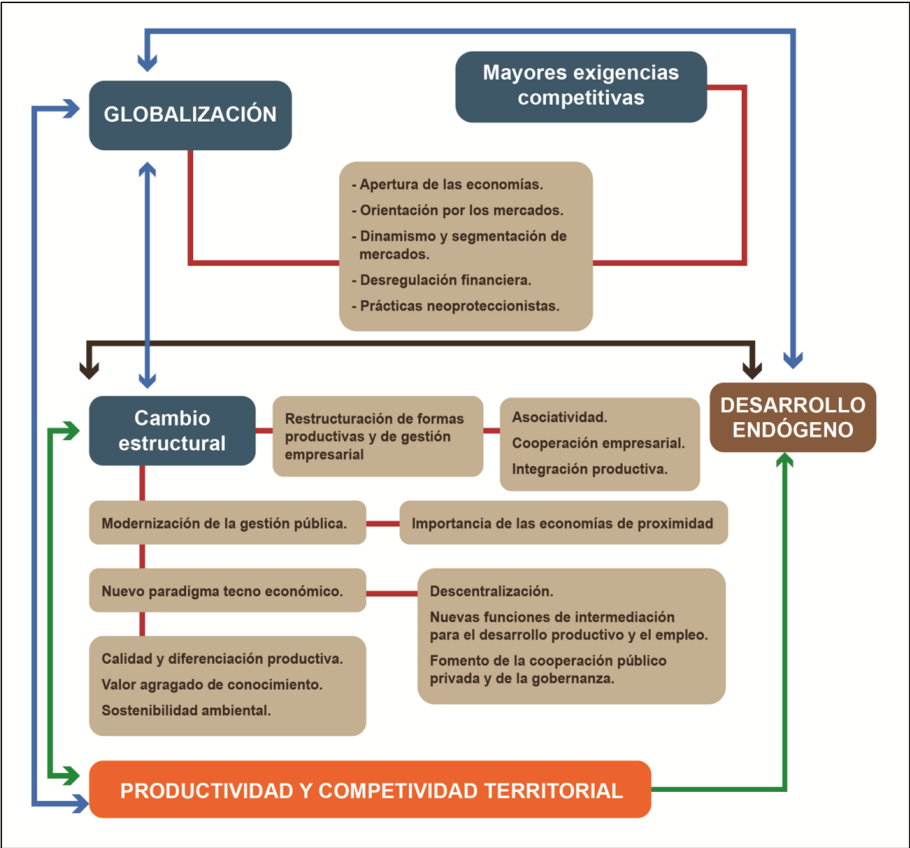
GLOBALIZACIÓN

Mayores exigencias competitivas

- Apertura de las economías.
- Orientación por los mercados.
- Dinamismo y segmentación de mercados.
- Desregulación financiera.
- Prácticas neoproteccionistas.

Cambio estructural

Restructuración de formas productivas y de gestión empresarial

Asociatividad.
Cooperación empresarial.
Integración productiva.

DESARROLLO ENDÓGENO

Modernización de la gestión pública.

Importancia de las economías de proximidad

Nuevo paradigma tecno económico.

Descentralización.
Nuevas funciones de intermediación para el desarrollo productivo y el empleo.
Fomento de la cooperación público privada y de la gobernanza.

Calidad y diferenciación productiva.
Valor agregado de conocimiento.
Sostenibilidad ambiental.

PRODUCTIVIDAD Y COMPETIVIDAD TERRITORIAL